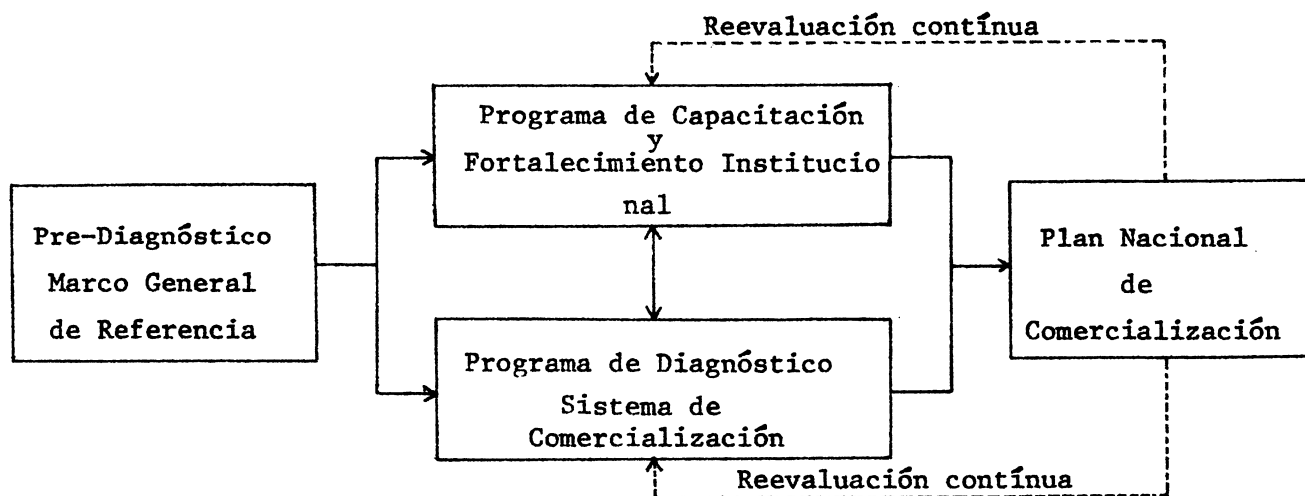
Reevaluación contínua

Programa de Capacitación y Fortalecimiento Institucional

Pre-Diagnóstico Marco General de Referencia

Plan Nacional de Comercialización

Programa de Diagnóstico Sistema de Comercialización

Reevaluación contínua